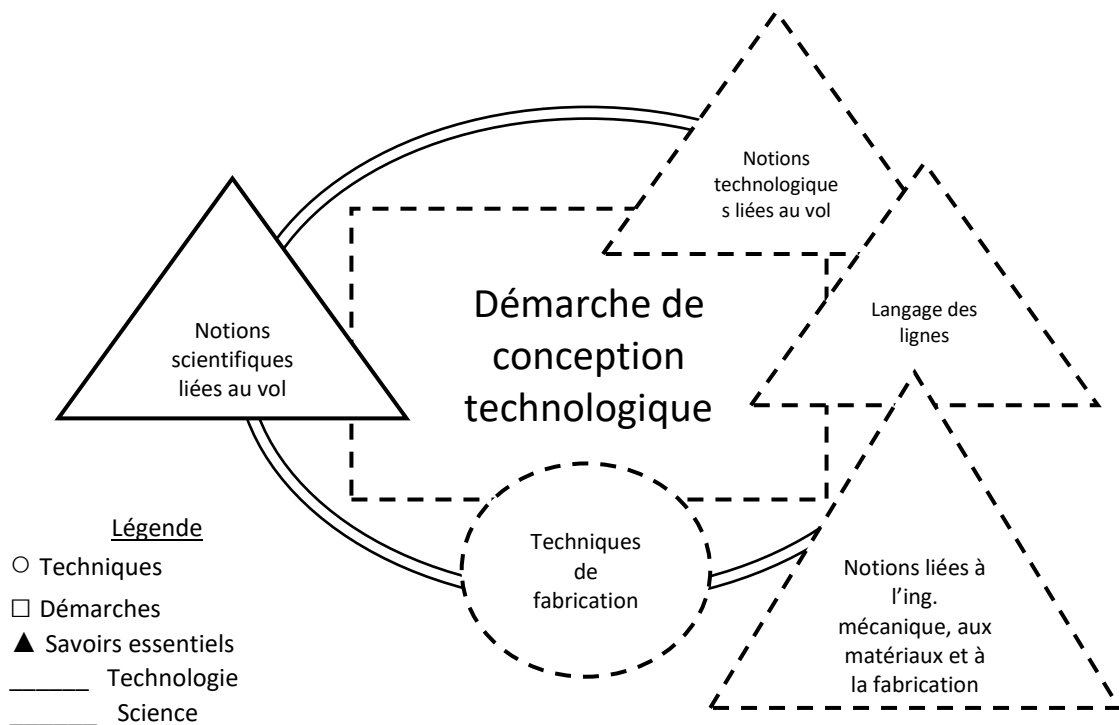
Notions technologique s liées au vol

Notions scientifiques liées au vol

Démarche de conception technologique

Langage des lignes

Techniques de fabrication

Notions liées à l'ing. mécanique, aux matériaux et à la fabrication

Légende
○ Techniques
□ Démarches
▲ Savoirs essentiels
______ Technologie
______ Science